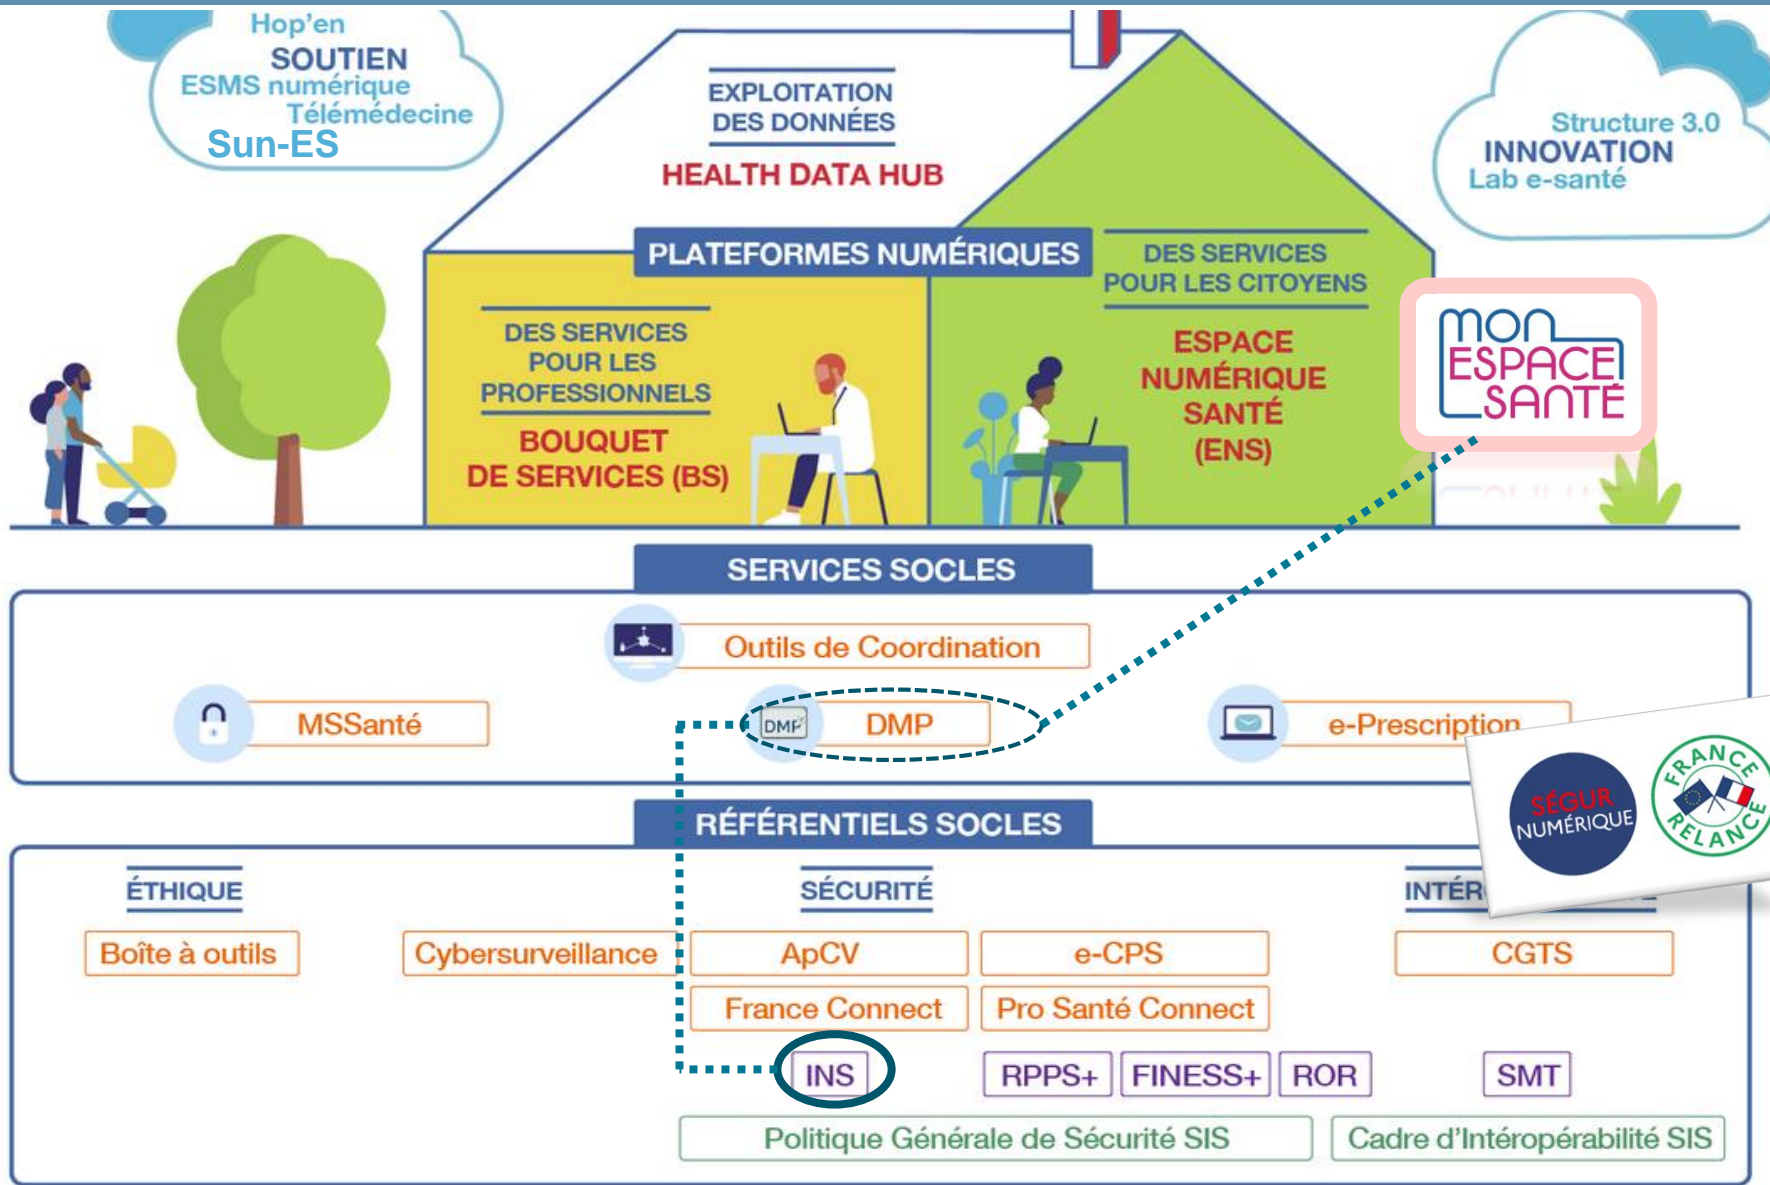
Hop'en
SOUTIEN
ESMS numérique
Télémédecine
Sun-ES

EXPLOITATION DES DONNÉES
HEALTH DATA HUB

Structure 3.0
INNOVATION
Lab e-santé

PLATEFORMES NUMÉRIQUES

DES SERVICES POUR LES PROFESSIONNELS
BOUQUET DE SERVICES (BS)

DES SERVICES POUR LES CITOYENS
ESPACE NUMÉRIQUE SANTÉ (ENS)

MON ESPACE SANTÉ

SERVICES SOCLES

Outils de Coordination
MSSanté
DMP
DMP
e-Prescription

SÉGUR NUMÉRIQUE
FRANCE RELANCE

RÉFÉRENTIELS SOCLES

ÉTHIQUE
SÉCURITÉ
INTÉR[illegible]

| Boîte à outils | Cybersurveillance | ApCV | e-CPS | CGTS |
|---|---|---|---|---|
| | | France Connect | Pro Santé Connect | |
| | | INS | RPPS+ FINESS+ ROR | SMT |

Politique Générale de Sécurité SIS
Cadre d'Intéropérabilité SIS